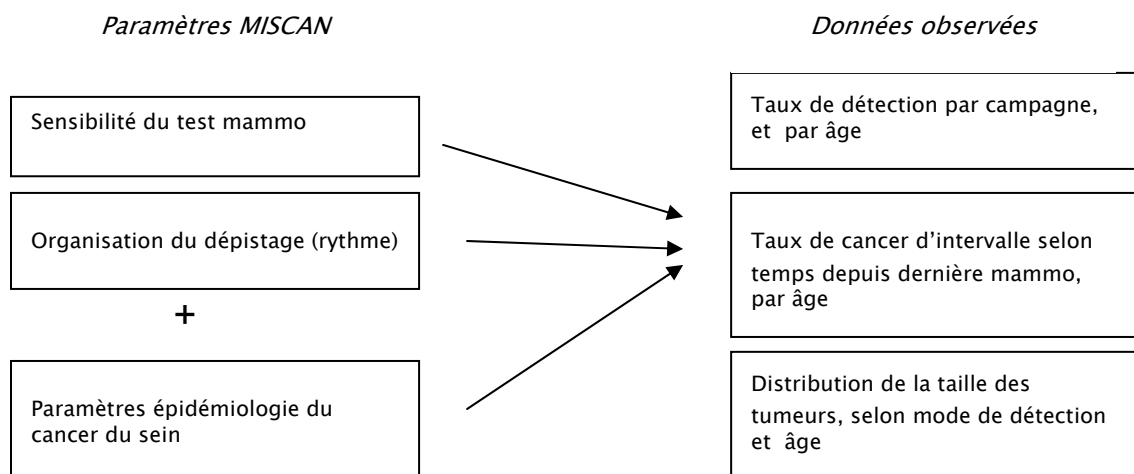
Paramètres MISCAN

Sensibilité du test mammo

Organisation du dépistage (rythme)

+

Paramètres épidémiologie du cancer du sein

Données observées

Taux de détection par campagne, et par âge

Taux de cancer d'intervalle selon temps depuis dernière mammo, par âge

Distribution de la taille des tumeurs, selon mode de détection et âge